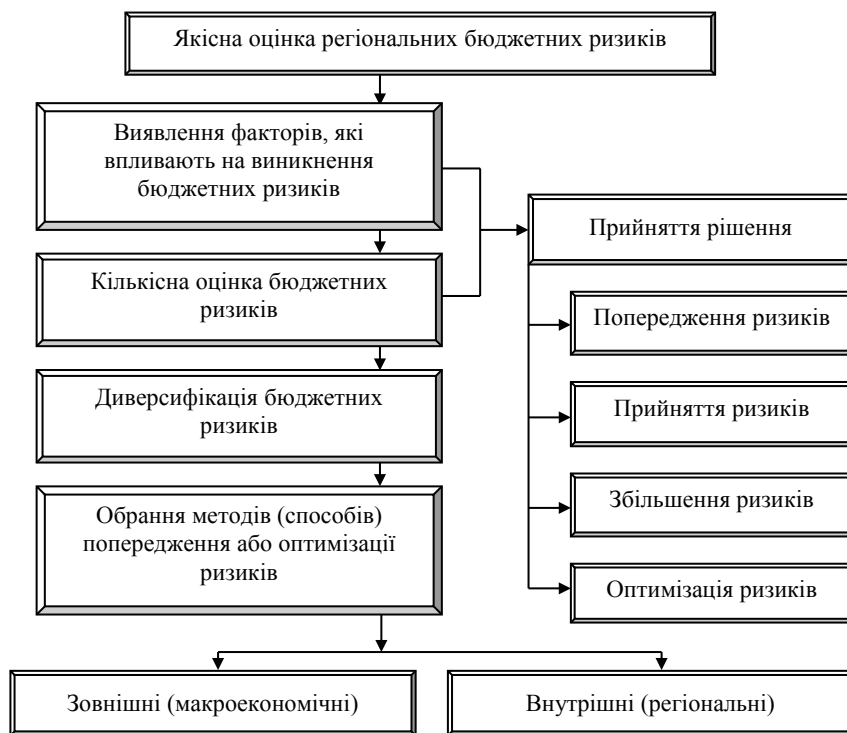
Якісна оцінка регіональних бюджетних ризиків

Виявлення факторів, які впливають на виникнення бюджетних ризиків

Кількісна оцінка бюджетних ризиків

Диверсифікація бюджетних ризиків

Обрання методів (способів) попередження або оптимізації ризиків

Прийняття рішення

Попередження ризиків

Прийняття ризиків

Збільшення ризиків

Оптимізація ризиків

Зовнішні (макроекономічні)

Внутрішні (регіональні)